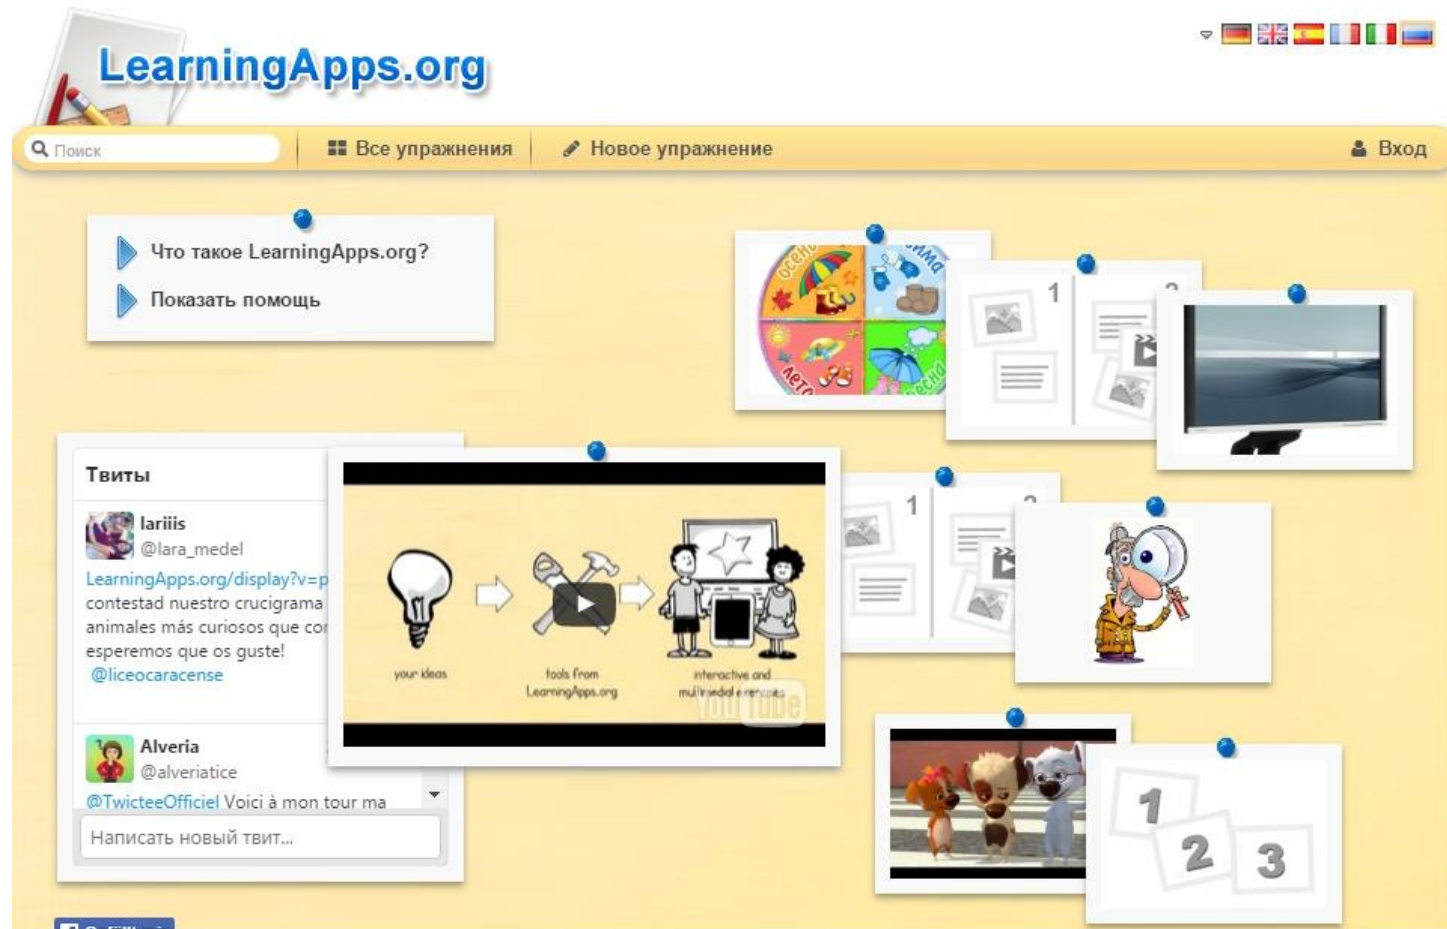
LearningApps.org

Поиск | Все упражнения | Новое упражнение | Вход

Что такое LearningApps.org?
Показать помощь

осень
зима
лето
весна

1
2

Твиты

lariis
@lara_medel
LearningApps.org/display?v=p
contestad nuestro crucigrama
animales más curiosos que co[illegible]
esperemos que os guste!
@liceocaracense

Alveria
@alveriatice
@TwicteeOfficiel Voici à mon tour ma

Написать новый твит...

your ideas
tools from LearningApps.org
interactive and multimedial exercises
YouTube

1
2

1
2
3